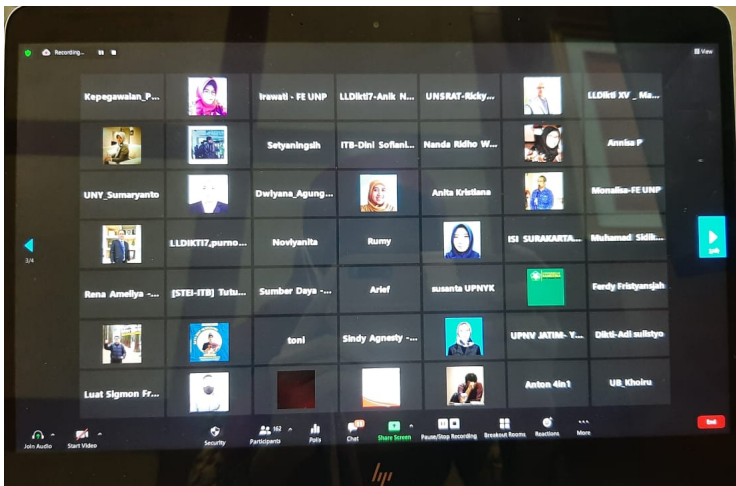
Recording...

View

Kepegawaian_P...

Irawati - FE UNP

LLDIKTI7-Anik N...

UNSRAT-Ricky...

LLDIKTI XV _ Ma...

Setyaningsih

ITB-Dini Sofiani...

Nanda Ridho W...

Annisa P

UNY_Sumaryanto

Dwiyana_Agung...

Anita Kristiana

Monalisa-FE UNP

LLDIKTI7,purno...

Noviyanita

Rumy

ISI SURAKARTA...

Muhamad Sidik...

Rena Amellya -...

[STEI-ITB] Tutu...

Sumber Daya -...

Arief

susanta UPNYK

Ferdy Fristyansjah

toni

Sindy Agnesty -...

UPNV JATIM- Y...

Dikti-Adi sulistyo

Luat Sigmon Fr...

Anton 4in1

UB_Khoiru

3/4

Join Audio

Start Video

Security

162

Participants

Polls

Chat

Share Screen

Pause/Stop Recording

Breakout Rooms

Reactions

More

End

hp